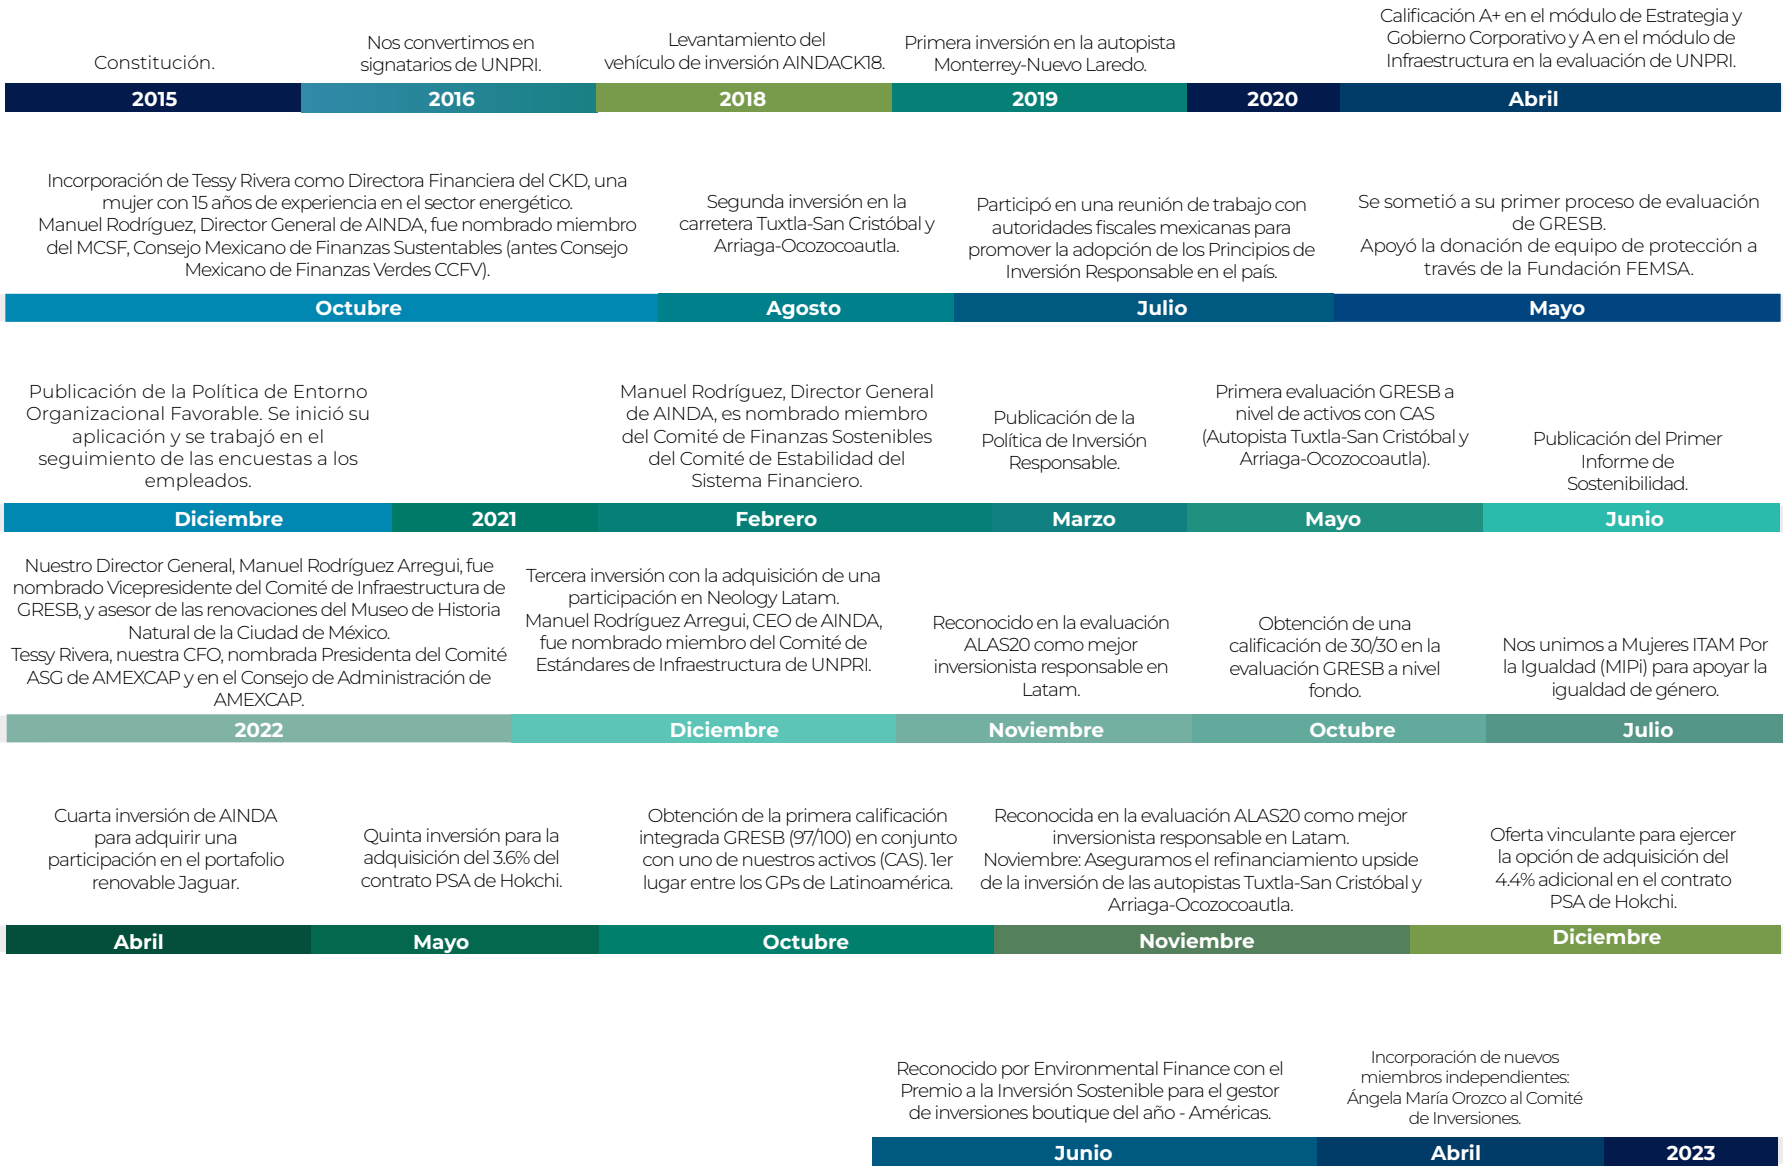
Constitución.

Nos convertimos en signatarios de UNPRI.

Levantamiento del vehículo de inversión AINDACK18.

Primera inversión en la autopista Monterrey-Nuevo Laredo.

Calificación A+ en el módulo de Estrategia y Gobierno Corporativo y A en el módulo de Infraestructura en la evaluación de UNPRI.

2015 | 2016 | 2018 | 2019 | 2020 | Abril

Incorporación de Tessy Rivera como Directora Financiera del CKD, una mujer con 15 años de experiencia en el sector energético.
Manuel Rodríguez, Director General de AINDA, fue nombrado miembro del MCSF, Consejo Mexicano de Finanzas Sustentables (antes Consejo Mexicano de Finanzas Verdes CCFV).

Segunda inversión en la carretera Tuxtla-San Cristóbal y Arriaga-Ocozocoautla.

Participó en una reunión de trabajo con autoridades fiscales mexicanas para promover la adopción de los Principios de Inversión Responsable en el país.

Se sometió a su primer proceso de evaluación de GRESB.
Apoyó la donación de equipo de protección a través de la Fundación FEMSA.

Octubre | Agosto | Julio | Mayo

Publicación de la Política de Entorno Organizacional Favorable. Se inició su aplicación y se trabajó en el seguimiento de las encuestas a los empleados.

Manuel Rodríguez, Director General de AINDA, es nombrado miembro del Comité de Finanzas Sostenibles del Comité de Estabilidad del Sistema Financiero.

Publicación de la Política de Inversión Responsable.

Primera evaluación GRESB a nivel de activos con CAS (Autopista Tuxtla-San Cristóbal y Arriaga-Ocozocoautla).

Publicación del Primer Informe de Sostenibilidad.

Diciembre | 2021 | Febrero | Marzo | Mayo | Junio

Nuestro Director General, Manuel Rodríguez Arregui, fue nombrado Vicepresidente del Comité de Infraestructura de GRESB, y asesor de las renovaciones del Museo de Historia Natural de la Ciudad de México.
Tessy Rivera, nuestra CFO, nombrada Presidenta del Comité ASG de AMEXCAP y en el Consejo de Administración de AMEXCAP.

Tercera inversión con la adquisición de una participación en Neology Latam.
Manuel Rodríguez Arregui, CEO de AINDA, fue nombrado miembro del Comité de Estándares de Infraestructura de UNPRI.

Reconocido en la evaluación ALAS20 como mejor inversionista responsable en Latam.

Obtención de una calificación de 30/30 en la evaluación GRESB a nivel fondo.

Nos unimos a Mujeres ITAM Por la Igualdad (MIPi) para apoyar la igualdad de género.

2022 | Diciembre | Noviembre | Octubre | Julio

Cuarta inversión de AINDA para adquirir una participación en el portafolio renovable Jaguar.

Quinta inversión para la adquisición del 3.6% del contrato PSA de Hokchi.

Obtención de la primera calificación integrada GRESB (97/100) en conjunto con uno de nuestros activos (CAS). 1er lugar entre los GPs de Latinoamérica.

Reconocida en la evaluación ALAS20 como mejor inversionista responsable en Latam.
Noviembre: Aseguramos el refinanciamiento upside de la inversión de las autopistas Tuxtla-San Cristóbal y Arriaga-Ocozocoautla.

Oferta vinculante para ejercer la opción de adquisición del 4.4% adicional en el contrato PSA de Hokchi.

Abril | Mayo | Octubre | Noviembre | Diciembre

Reconocido por Environmental Finance con el Premio a la Inversión Sostenible para el gestor de inversiones boutique del año - Américas.

Incorporación de nuevos miembros independientes: Ángela María Orozco al Comité de Inversiones.

Junio | Abril | 2023